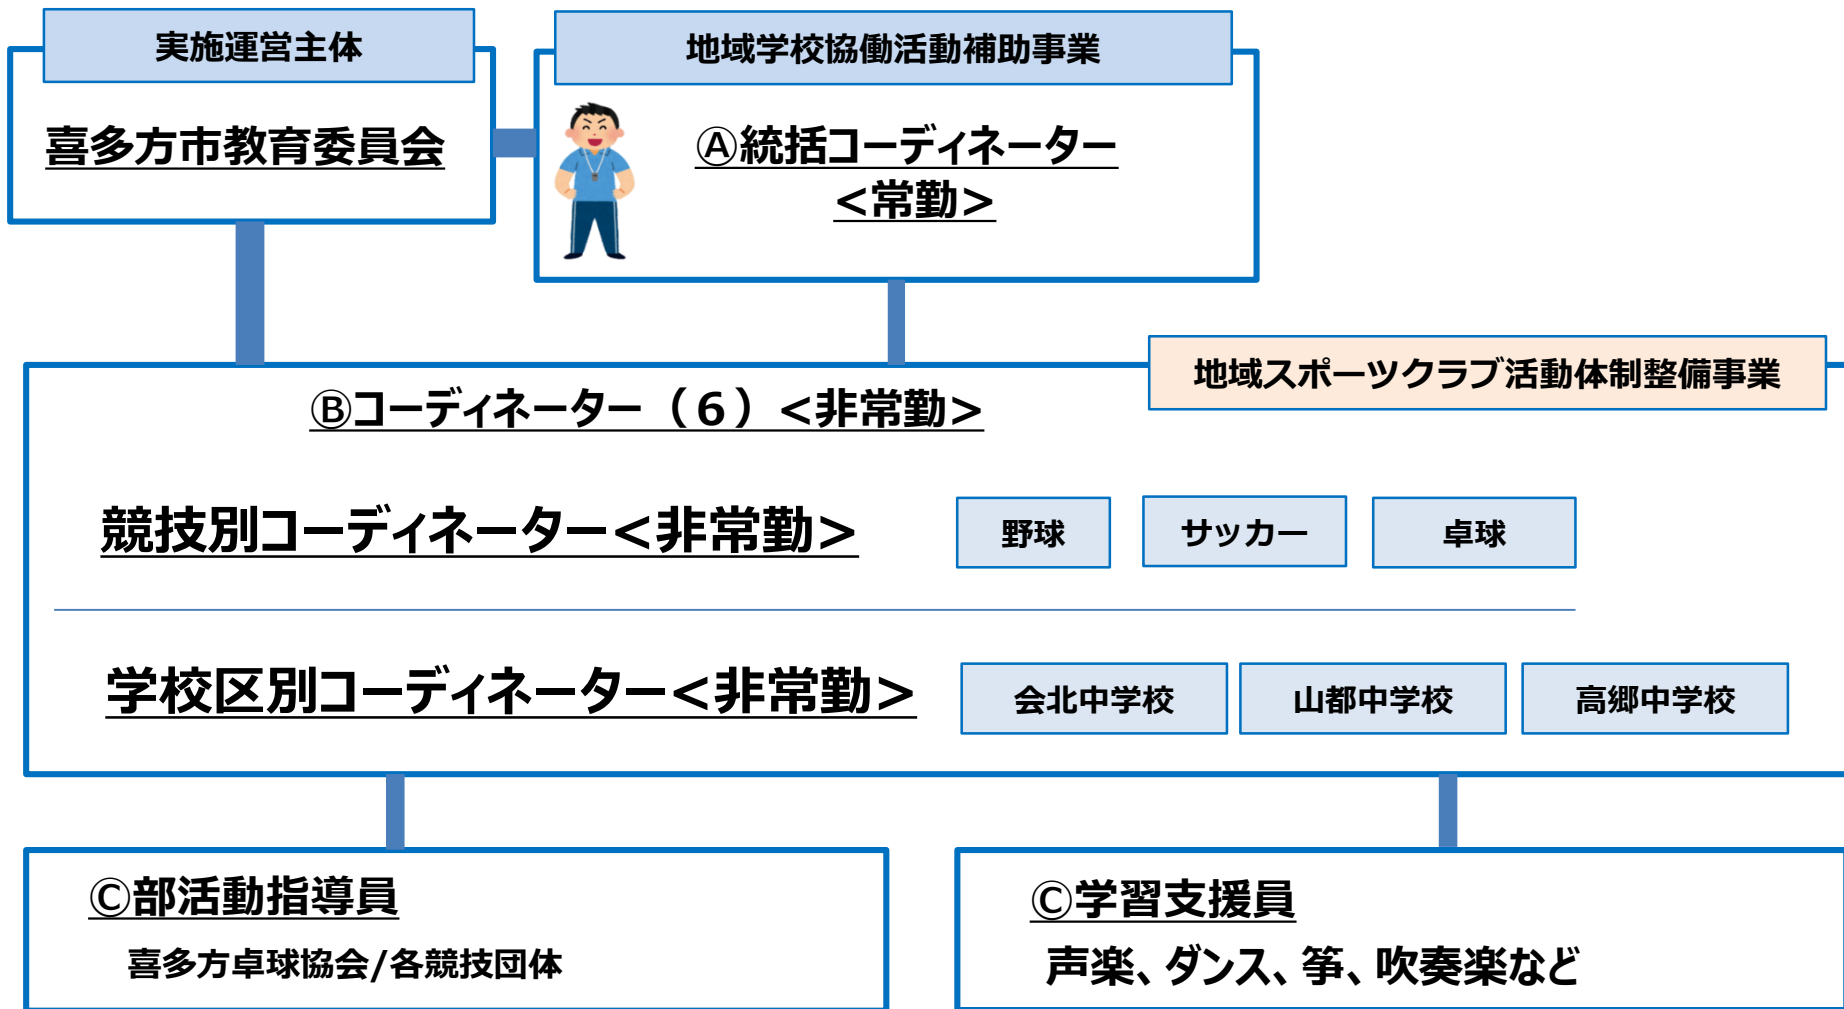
実施運営主体

喜多方市教育委員会

地域学校協働活動補助事業

Ⓐ統括コーディネーター
<常勤>

地域スポーツクラブ活動体制整備事業

Ⓑコーディネーター（6）<非常勤>

競技別コーディネーター<非常勤>

野球

サッカー

卓球

学校区別コーディネーター<非常勤>

会北中学校

山都中学校

高郷中学校

Ⓒ部活動指導員

喜多方卓球協会/各競技団体

Ⓒ学習支援員

声楽、ダンス、筝、吹奏楽など